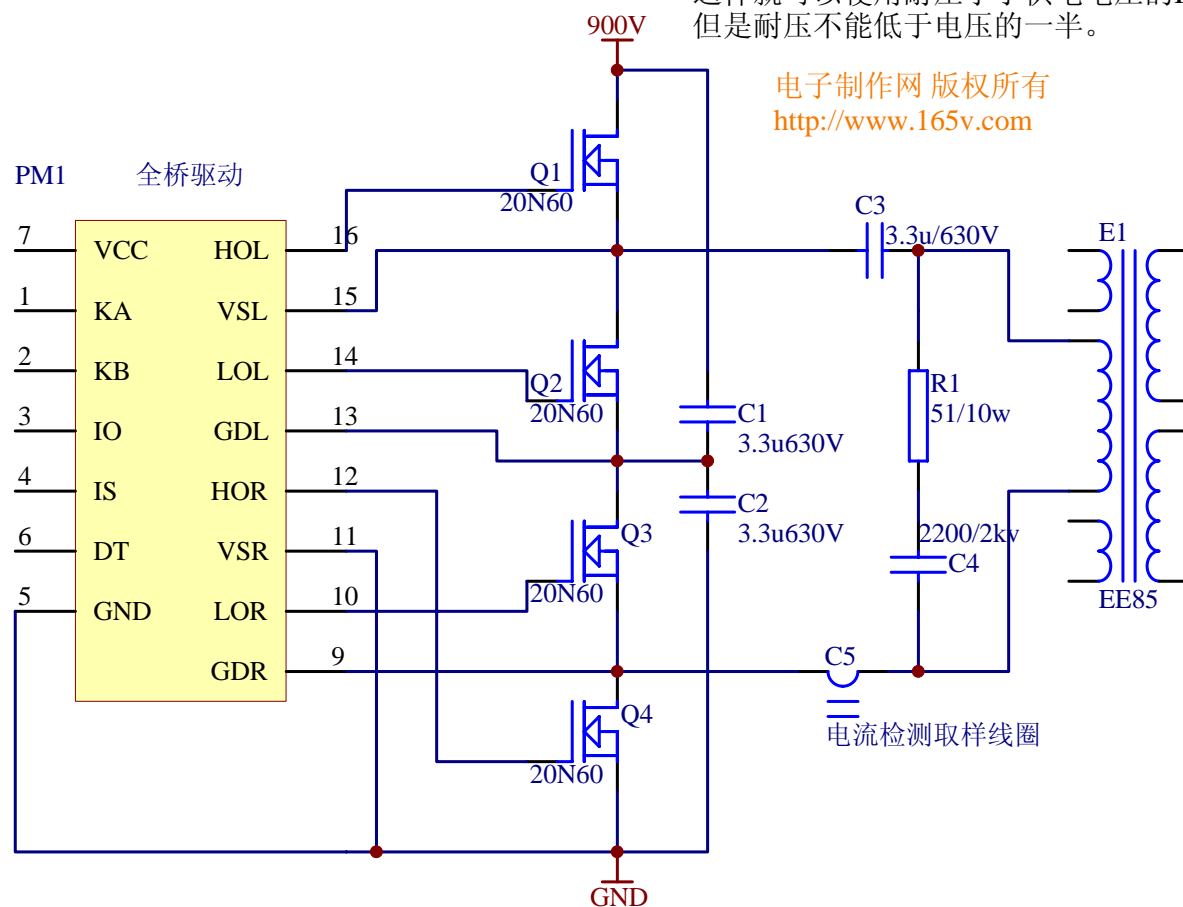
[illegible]
但是耐压不能低于电压的一半。

900V

电子制作网 版权所有
http://www.165v.com

PM1 全桥驱动

| 7 | VCC | HOL | 16 |
|---|---|---|---|
| 1 | KA | VSL | 15 |
| 2 | KB | LOL | 14 |
| 3 | IO | GDL | 13 |
| 4 | IS | HOR | 12 |
| 6 | DT | VSR | 11 |
| 5 | GND | LOR | 10 |
| | | GDR | 9 |

Q1 20N60
Q2 20N60
Q3 20N60
Q4 20N60

C1 3.3u630V
C2 3.3u630V
C3 3.3u/630V
R1 51/10w
2200/2kv C4
C5
电流检测取样线圈
E1
EE85

GND